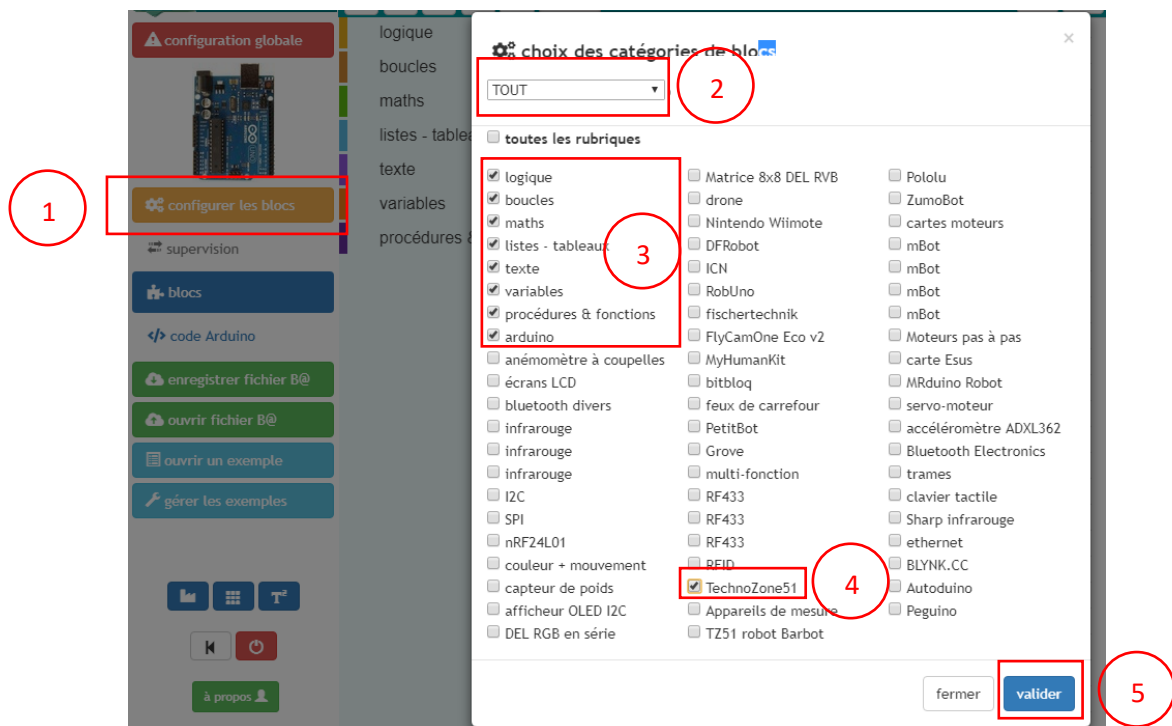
configuration globale

configurer les blocs

supervision

blocs

code Arduino

enregistrer fichier B@

ouvrir fichier B@

ouvrir un exemple

gérer les exemples

à propos

logique
boucles
maths
listes - tablea
texte
variables
procédures &

choix des catégories de blocs

×

TOUT

toutes les rubriques

logique
boucles
maths
listes - tableaux
texte
variables
procédures & fonctions
arduino
anémomètre à coupelles
écrans LCD
bluetooth divers
infrarouge
infrarouge
infrarouge
I2C
SPI
nRF24L01
couleur + mouvement
capteur de poids
afficheur OLED I2C
DEL RGB en série

Matrice 8x8 DEL RVB
drone
Nintendo Wiimote
DFRobot
ICN
RobUno
fischertechnik
FlyCamOne Eco v2
MyHumanKit
bitbloq
feux de carrefour
PetitBot
Grove
multi-fonction
RF433
RF433
RF433
RFID
TechnoZone51
Appareils de mesure
TZ51 robot Barbot

Pololu
ZumoBot
cartes moteurs
mBot
mBot
mBot
mBot
Moteurs pas à pas
carte Esus
MRduino Robot
servo-moteur
accéléromètre ADXL362
Bluetooth Electronics
trames
clavier tactile
Sharp infrarouge
ethernet
BLYNK.CC
Autoduino
Peguino

fermer
valider

1
2
3
4
5